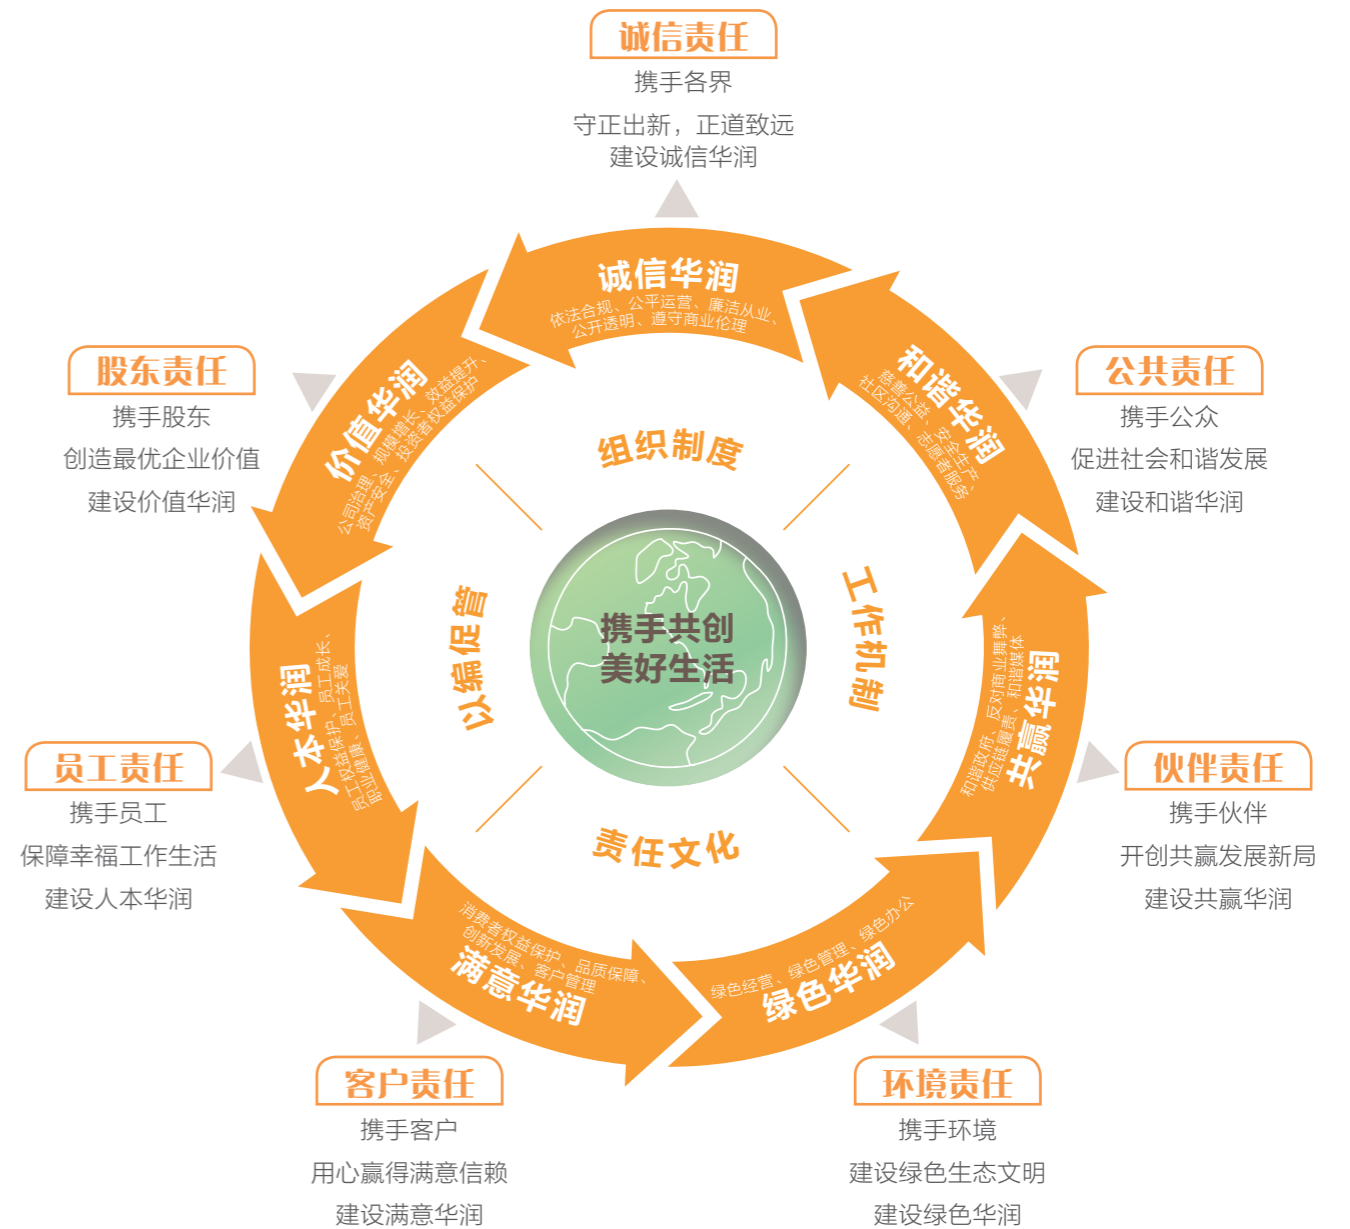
诚信责任
携手各界
守正出新，正道致远
建设诚信华润

股东责任
携手股东
创造最优企业价值
建设价值华润

公共责任
携手公众
促进社会和谐发展
建设和谐华润

诚信华润
依法合规、公平运营、廉洁从业、公开透明、遵守商业伦理

和谐华润
慈善公益、安全生产、社区沟通、志愿者服务

价值华润
公司治理、规模增长、效益提升、资产安全、投资者权益保护

组织制度

以编促管

携手共创
美好生活

工作机制

责任文化

人本华润
员工权益保护、员工成长、职业健康、员工关爱

共赢华润
和谐政府、反对商业贿赂、供应链履责、和谐媒体

员工责任
携手员工
保障幸福工作生活
建设人本华润

伙伴责任
携手伙伴
开创共赢发展新局
建设共赢华润

满意华润
消费者权益保护、品质保障、创新发展、客户管理

绿色华润
绿色经营、绿色管理、绿色办公

客户责任
携手客户
用心赢得满意信赖
建设满意华润

环境责任
携手环境
建设绿色生态文明
建设绿色华润